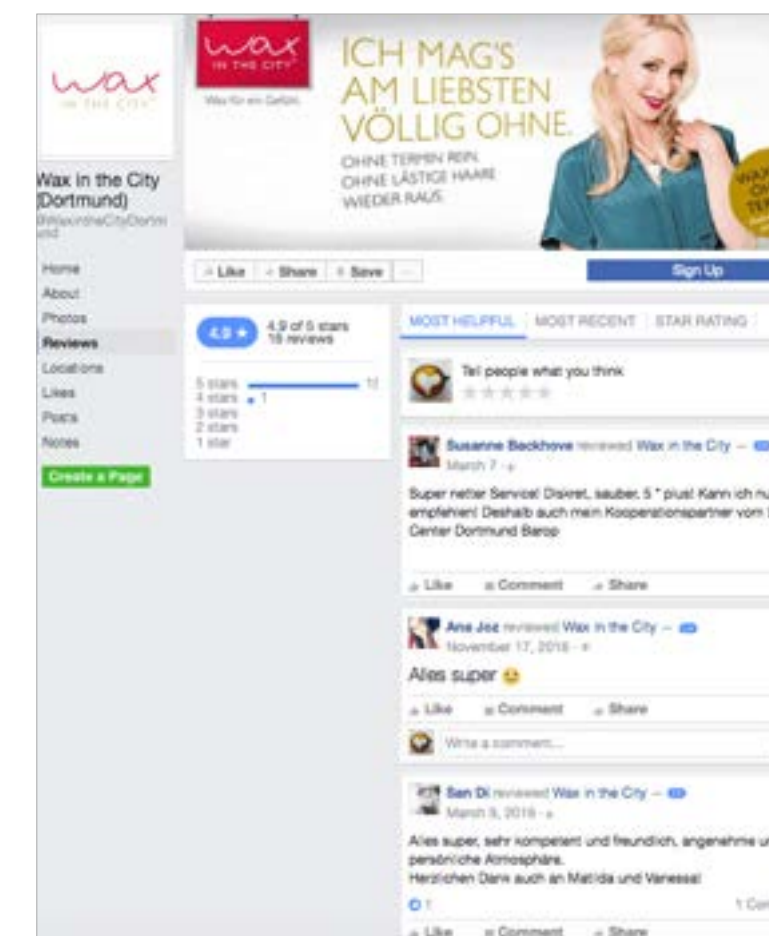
wax
IN THE CITY

Wax in the City (Dortmund)
@WaxintheCityDortmund

Home
About
Photos
Reviews
Locations
Likes
Posts
Notes

Create a Page

wax
IN THE CITY
Wax für ein Gefühl.

ICH MAG'S AM LIEBSTEN VÖLLIG OHNE.
OHNE TERMIN REIN.
OHNE LÄSTIGE HAARE
WIEDER RAUS.

Like Share Save ...
Sign Up

4.9 ★ 4.9 of 5 stars
18 reviews

5 stars 17
4 stars 1
3 stars
2 stars
1 star

MOST HELPFUL MOST RECENT STAR RATING

Tell people what you think

Susanne Beckhove reviewed Wax in the City —
March 7 ·
Super netter Service! Diskret, sauber, 5 * plus! Kann ich nu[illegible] empfehlen! Deshalb auch mein Kooperationspartner vom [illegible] Center Dortmund Barop
Like Comment Share

Ane Joe reviewed Wax in the City —
November 17, 2016 ·
Alles super 😊
Like Comment Share
Write a comment...

Sen Di reviewed Wax in the City —
March 9, 2016 ·
Alles super, sehr kompetent und freundlich, angenehme u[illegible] persönliche Atmosphäre.
Herzlichen Dank auch an Matilda und Vanessa!
1 1 Com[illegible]
Like Comment Share